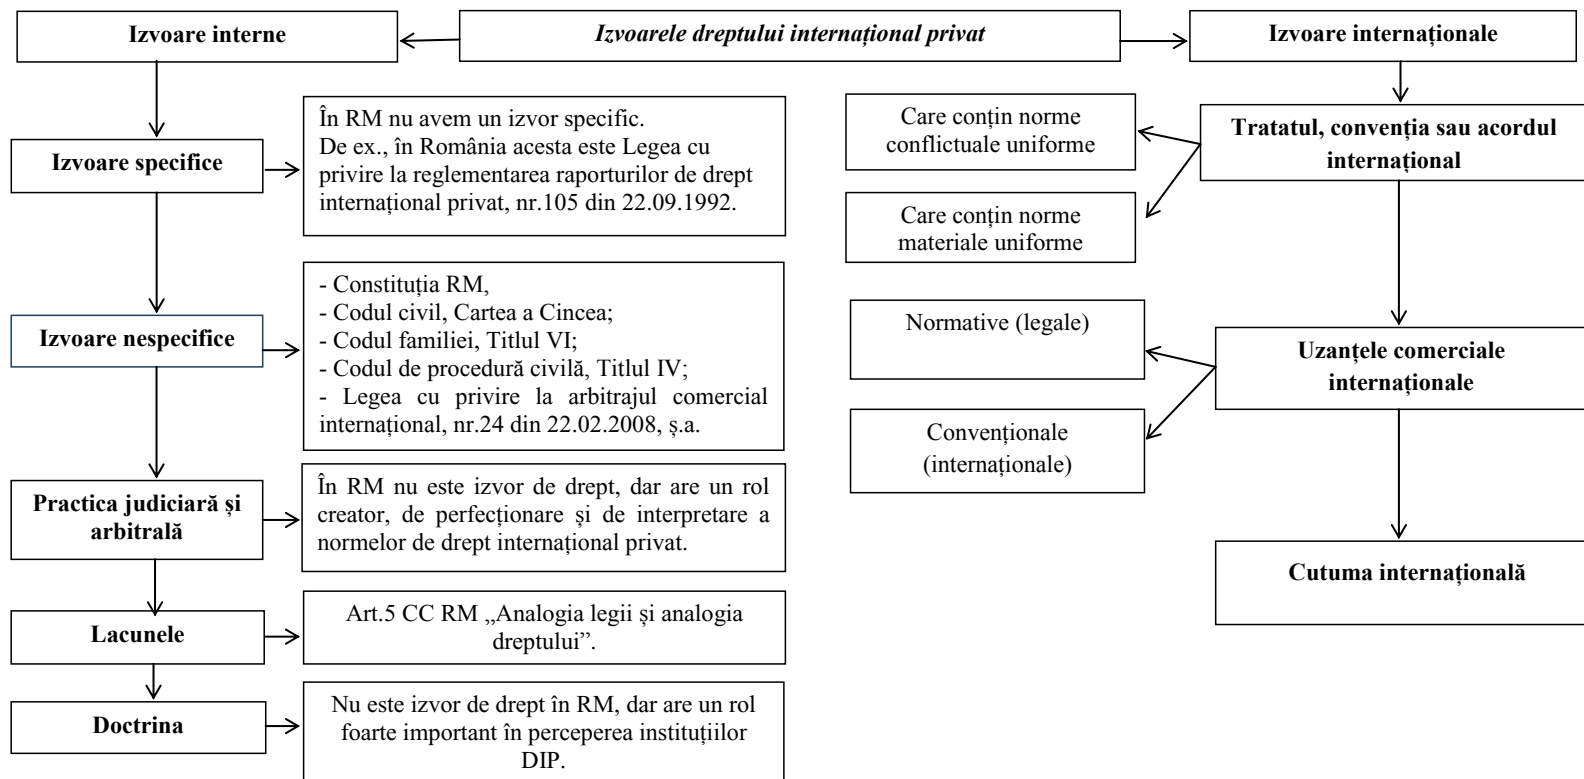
Izvoarele dreptului internațional privat

Izvoare interne

Izvoare specifice

În RM nu avem un izvor specific.
De ex., în România acesta este Legea cu privire la reglementarea raporturilor de drept internațional privat, nr.105 din 22.09.1992.

Izvoare nespecifice

- Constituția RM,
- Codul civil, Cartea a Cincea;
- Codul familiei, Titlul VI;
- Codul de procedură civilă, Titlul IV;
- Legea cu privire la arbitrajul comercial internațional, nr.24 din 22.02.2008, ș.a.

Practica judiciară și arbitrală

În RM nu este izvor de drept, dar are un rol creator, de perfecționare și de interpretare a normelor de drept internațional privat.

Lacunele

Art.5 CC RM „Analogia legii și analogia dreptului”.

Doctrina

Nu este izvor de drept în RM, dar are un rol foarte important în perceperea instituțiilor DIP.

Izvoare internaționale

Tratatul, convenția sau acordul internațional

Care conțin norme conflictuale uniforme

Care conțin norme materiale uniforme

Uzanțele comerciale internaționale

Normative (legale)

Convenționale (internaționale)

Cutuma internațională